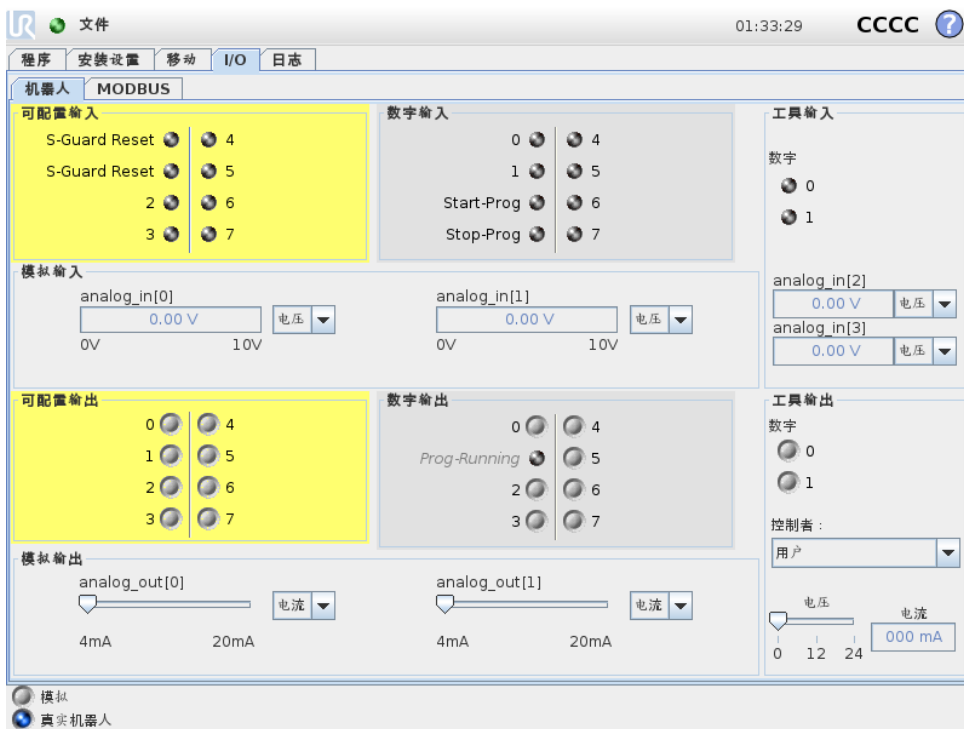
文件 01:33:29 CCCC ?

程序 安装设置 移动 I/O 日志

机器人 MODBUS

可配置输入
S-Guard Reset 4
S-Guard Reset 5
2 6
3 7

数字输入
0 4
1 5
Start-Prog 6
Stop-Prog 7

工具输入
数字
0
1

模拟输入
analog_in[0]
0.00 V
电压
0V 10V

analog_in[1]
0.00 V
电压
0V 10V

analog_in[2]
0.00 V
电压
analog_in[3]
0.00 V
电压

可配置输出
0 4
1 5
2 6
3 7

数字输出
0 4
Prog-Running 5
2 6
3 7

工具输出
数字
0
1
控制者：
用户

模拟输出
analog_out[0]
电流
4mA 20mA

analog_out[1]
电流
4mA 20mA

电压
0 12 24
电流
000 mA

模拟
真实机器人